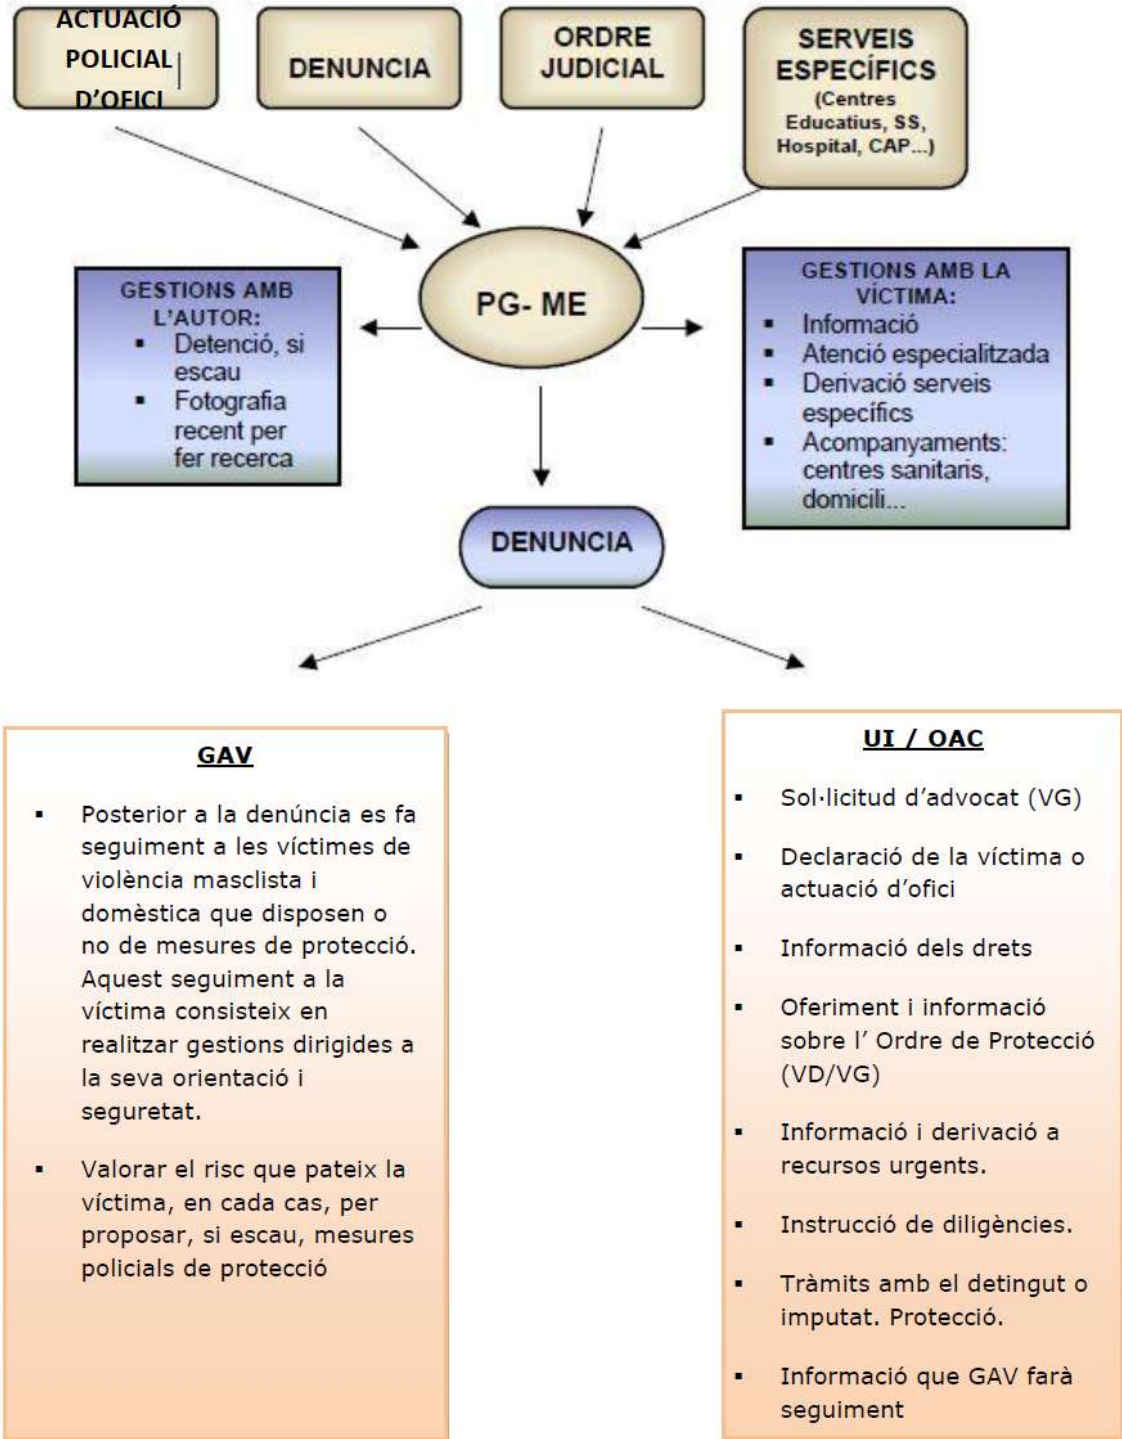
ACTUACIÓ POLICIAL D'OFICI

DENUNCIA

ORDRE JUDICIAL

SERVEIS ESPECÍFICS (Centres Educatius, SS, Hospital, CAP...)

PG- ME

GESTIONS AMB L'AUTOR:
- Detenció, si escau
- Fotografia recent per fer recerca

GESTIONS AMB LA VÍCTIMA:
- Informació
- Atenció especialitzada
- Derivació serveis específics
- Acompanyaments: centres sanitaris, domicili...

DENUNCIA

GAV

- Posterior a la denúncia es fa seguiment a les víctimes de violència masclista i domèstica que disposen o no de mesures de protecció. Aquest seguiment a la víctima consisteix en realitzar gestions dirigides a la seva orientació i seguretat.
- Valorar el risc que pateix la víctima, en cada cas, per proposar, si escau, mesures policials de protecció

UI / OAC

- Sol·licitud d'advocat (VG)
- Declaració de la víctima o actuació d'ofici
- Informació dels drets
- Oferiment i informació sobre l' Ordre de Protecció (VD/VG)
- Informació i derivació a recursos urgents.
- Instrucció de diligències.
- Tràmits amb el detingut o imputat. Protecció.
- Informació que GAV farà seguiment